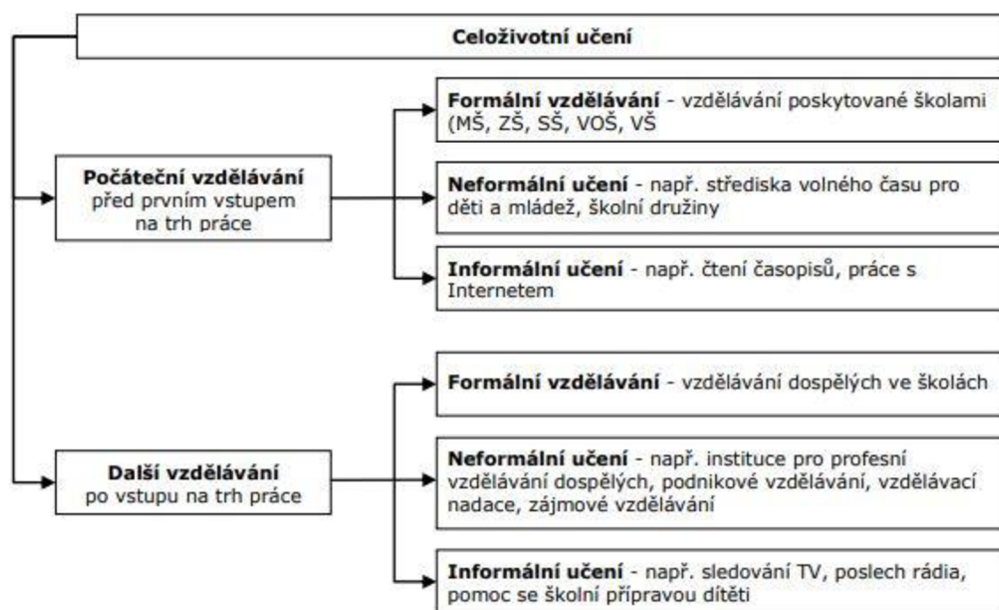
Celoživotní učení

Počáteční vzdělávání
před prvním vstupem na trh práce

Formální vzdělávání - vzdělávání poskytované školami (MŠ, ZŠ, SŠ, VOŠ, VŠ

Neformální učení - např. střediska volného času pro děti a mládež, školní družiny

Informální učení - např. čtení časopisů, práce s Internetem

Další vzdělávání
po vstupu na trh práce

Formální vzdělávání - vzdělávání dospělých ve školách

Neformální učení - např. instituce pro profesní vzdělávání dospělých, podnikové vzdělávání, vzdělávací nadace, zájmové vzdělávání

Informální učení - např. sledování TV, poslech rádia, pomoc se školní přípravou dítěti